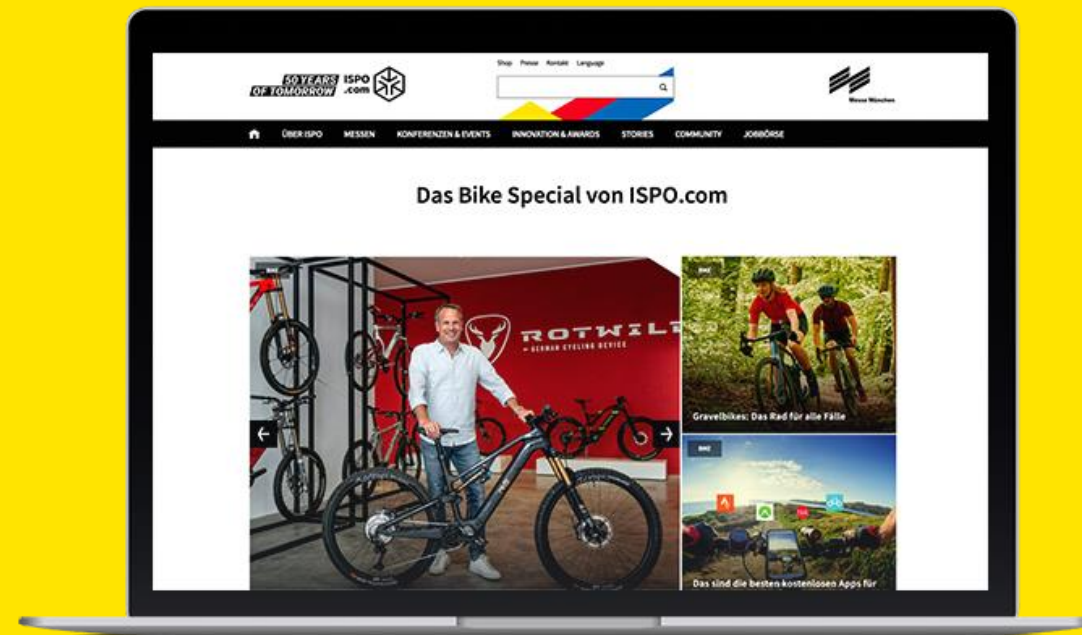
50 YEARS OF TOMORROW ISPO .com

Shop Presse Kontakt Language

Messe München

ÜBER ISPO MESSEN KONFERENZEN & EVENTS INNOVATION & AWARDS STORIES COMMUNITY JOBBÖRSE

Das Bike Special von ISPO.com

BIKE

ROTWILD GERMAN CYCLING DEVICE

BIKE

Gravelbikes: Das Rad für alle Fälle

BIKE

Das sind die besten kostenlosen Apps für